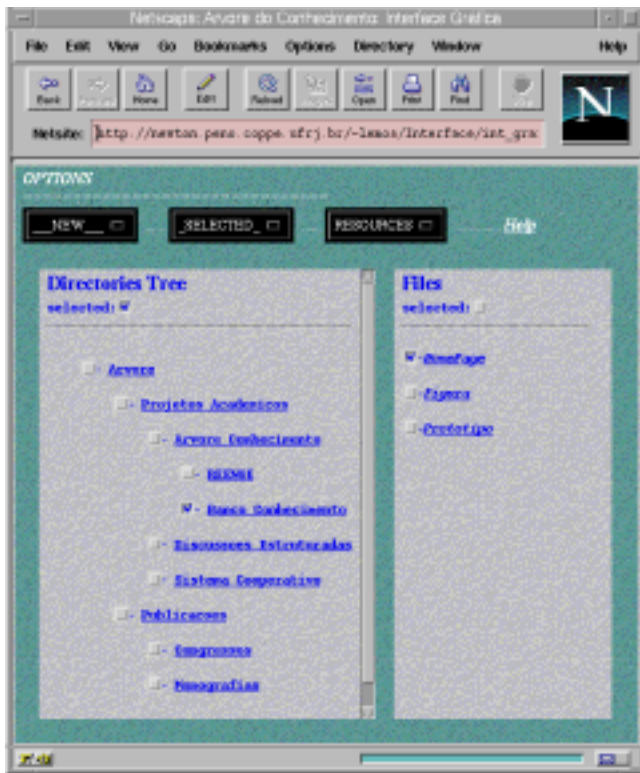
Netscape: Arvore do Conhecimento: Interface Grafica

File Edit View Go Bookmarks Options Directory Window Help

Back Forward Home Edit Reload Images Open Print Find Stop

Netsite: http://newton.pens.coppe.ufrj.br/~lemos/Interface/int_gra

OPTIONS

__NEW__ _SELECTED_ RESOURCES Help

Directories Tree
selected:

Arvore
- Projetos Academicos
- Arvore Conhecimento
- RIEMAN
- Banco Conhecimento
- Discussoes Estruturadas
- Sistema Cooperativo
- Publicacoes
- Congressos
- Monografias

Files
selected:

- HomePage
- Figura
- Prototipo